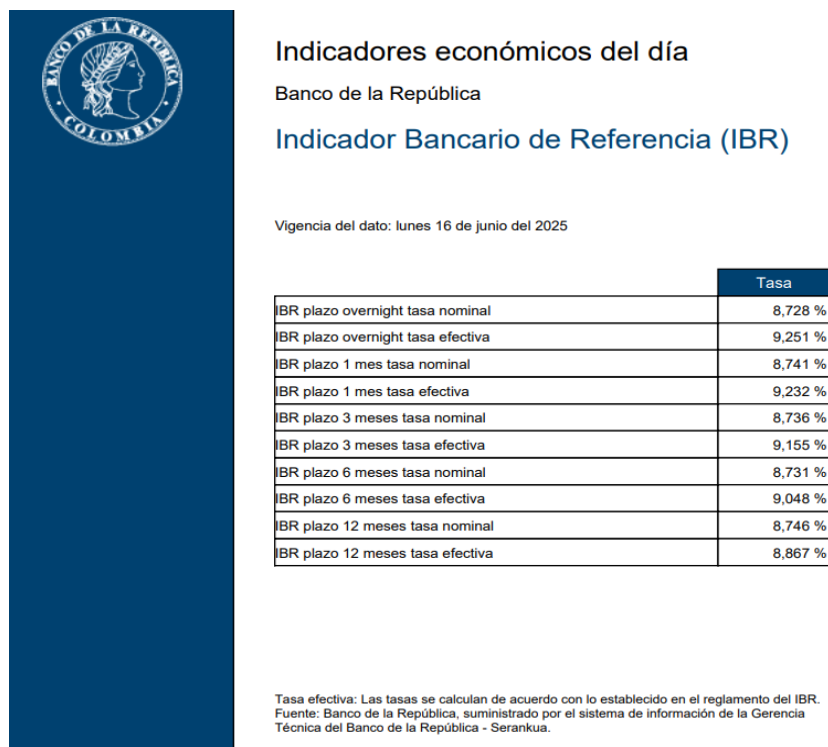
BANCO DE LA REPUBLICA
COLOMBIA

Indicadores económicos del día

Banco de la República

Indicador Bancario de Referencia (IBR)

Vigencia del dato: lunes 16 de junio del 2025

| | Tasa |
|---|---|
| IBR plazo overnight tasa nominal | 8,728 % |
| IBR plazo overnight tasa efectiva | 9,251 % |
| IBR plazo 1 mes tasa nominal | 8,741 % |
| IBR plazo 1 mes tasa efectiva | 9,232 % |
| IBR plazo 3 meses tasa nominal | 8,736 % |
| IBR plazo 3 meses tasa efectiva | 9,155 % |
| IBR plazo 6 meses tasa nominal | 8,731 % |
| IBR plazo 6 meses tasa efectiva | 9,048 % |
| IBR plazo 12 meses tasa nominal | 8,746 % |
| IBR plazo 12 meses tasa efectiva | 8,867 % |

Tasa efectiva: Las tasas se calculan de acuerdo con lo establecido en el reglamento del IBR.
Fuente: Banco de la República, suministrado por el sistema de información de la Gerencia Técnica del Banco de la República - Serankua.